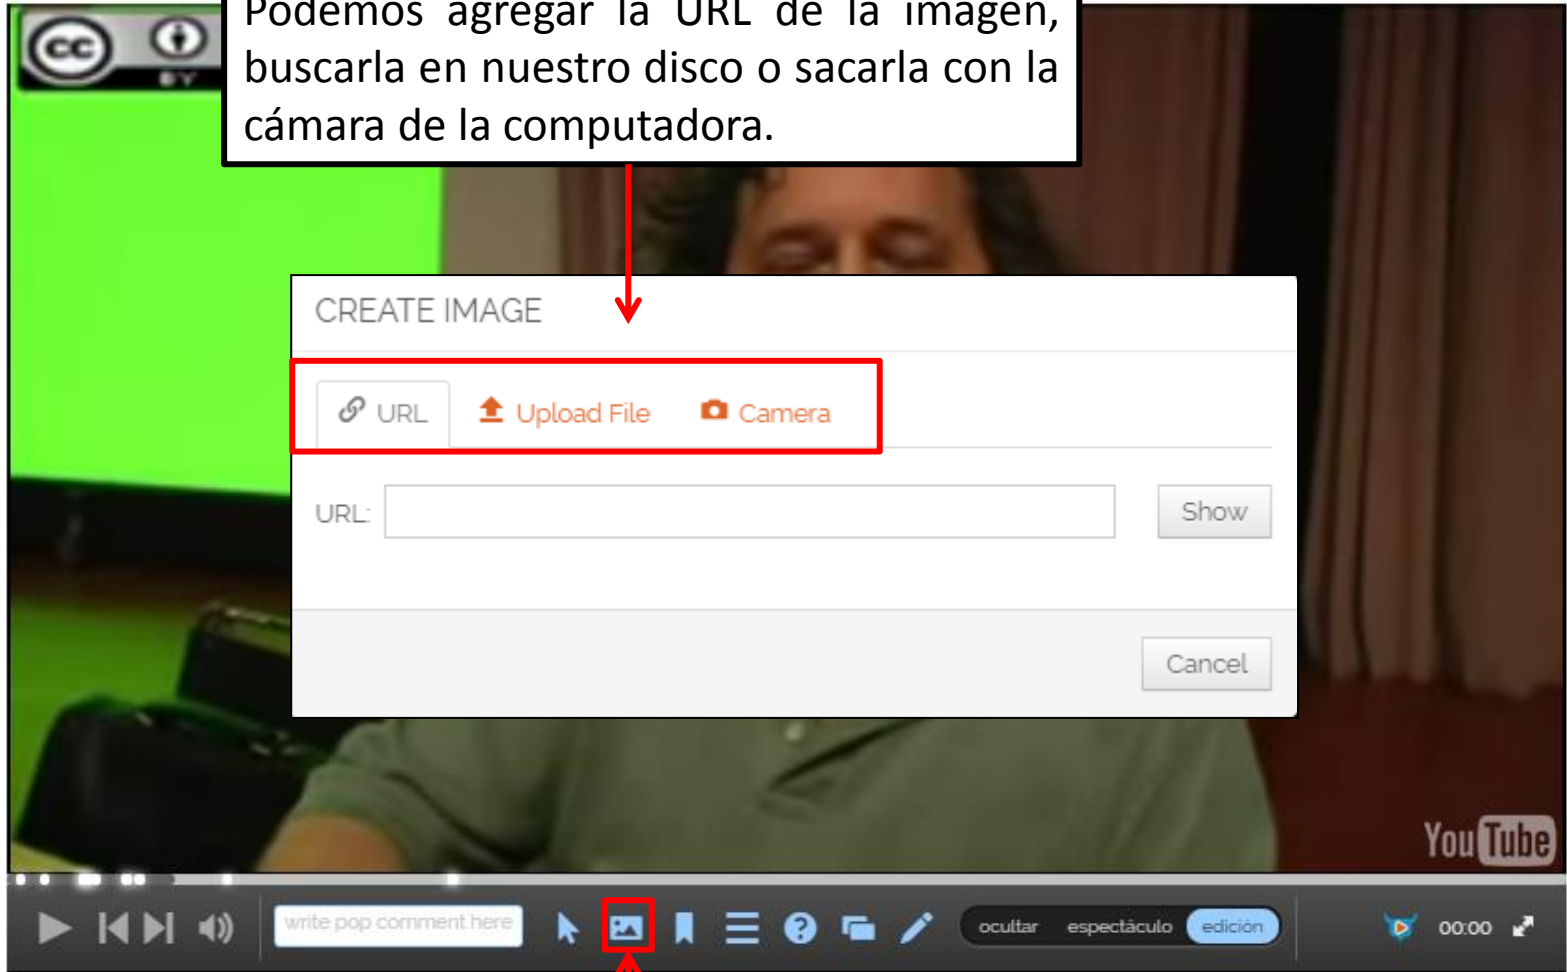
Podemos agregar la URL de la imagen, buscarla en nuestro disco o sacarla con la cámara de la computadora.

cc BY

CREATE IMAGE

URL Upload File Camera

URL:

Show

Cancel

YouTube

write pop comment here

ocultar espectáculo edición

00:00